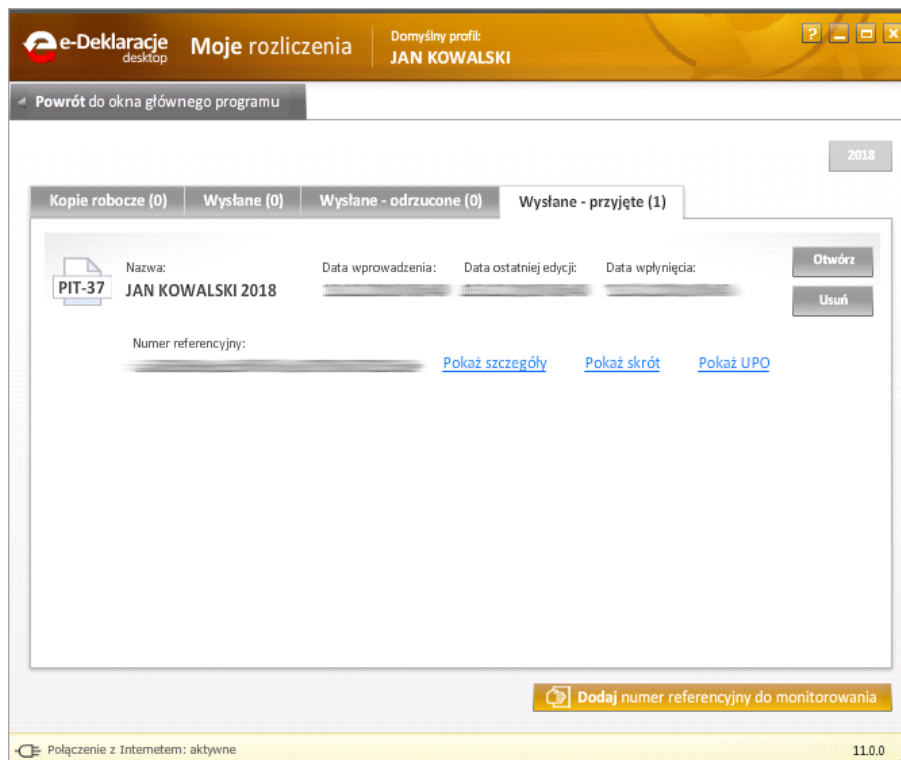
e-Deklaracje desktop Moje rozliczenia Domyślny profil: JAN KOWALSKI

? _ □ X

Powrót do okna głównego programu

2018

Kopie robocze (0) | Wysłane (0) | Wysłane - odrzucone (0) | Wysłane - przyjęte (1)

PIT-37

Nazwa: JAN KOWALSKI 2018

Data wprowadzenia: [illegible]

Data ostatniej edycji: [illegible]

Data wpłynięcia: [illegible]

Otwórz

Usuń

Numer referencyjny: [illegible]

Pokaż szczegóły Pokaż skrót Pokaż UPO

Dodaj numer referencyjny do monitorowania

Połączenie z Internetem: aktywne

11.0.0